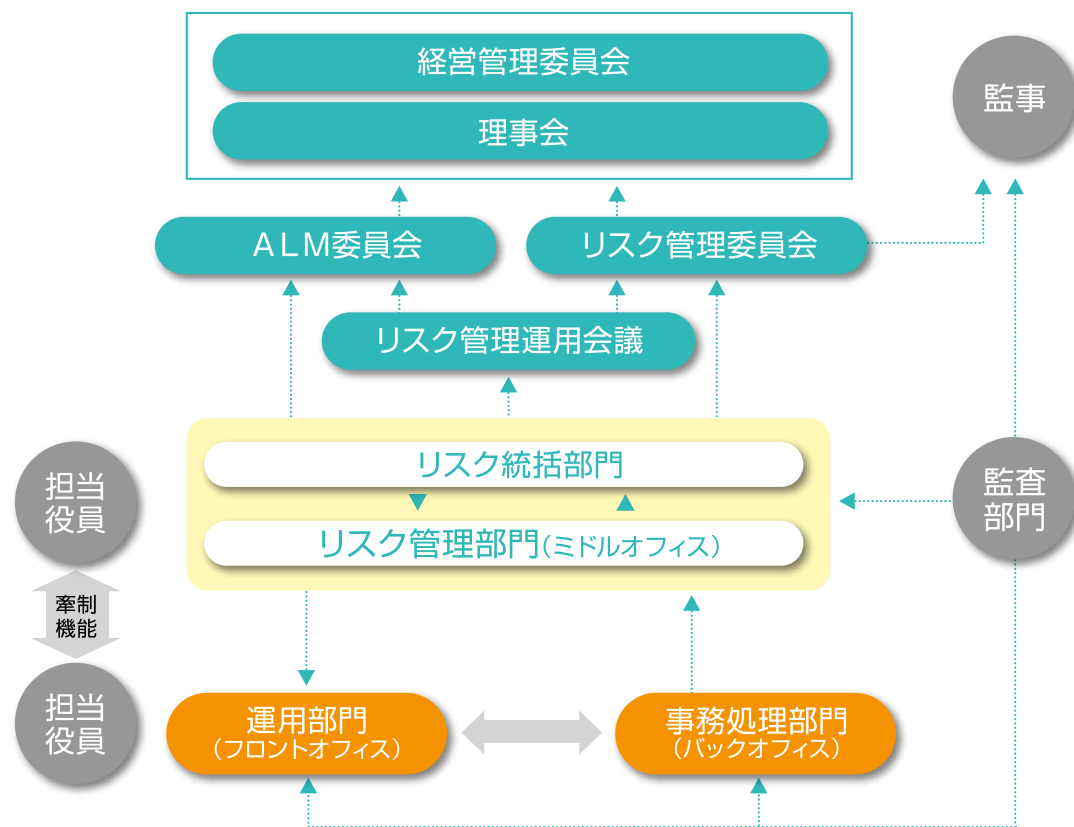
経営管理委員会

理事会

監事

ALM委員会

リスク管理委員会

リスク管理運用会議

担当役員

リスク統括部門

リスク管理部門（ミドルオフィス）

監査部門

牽制機能

担当役員

運用部門
（フロントオフィス）

事務処理部門
（バックオフィス）